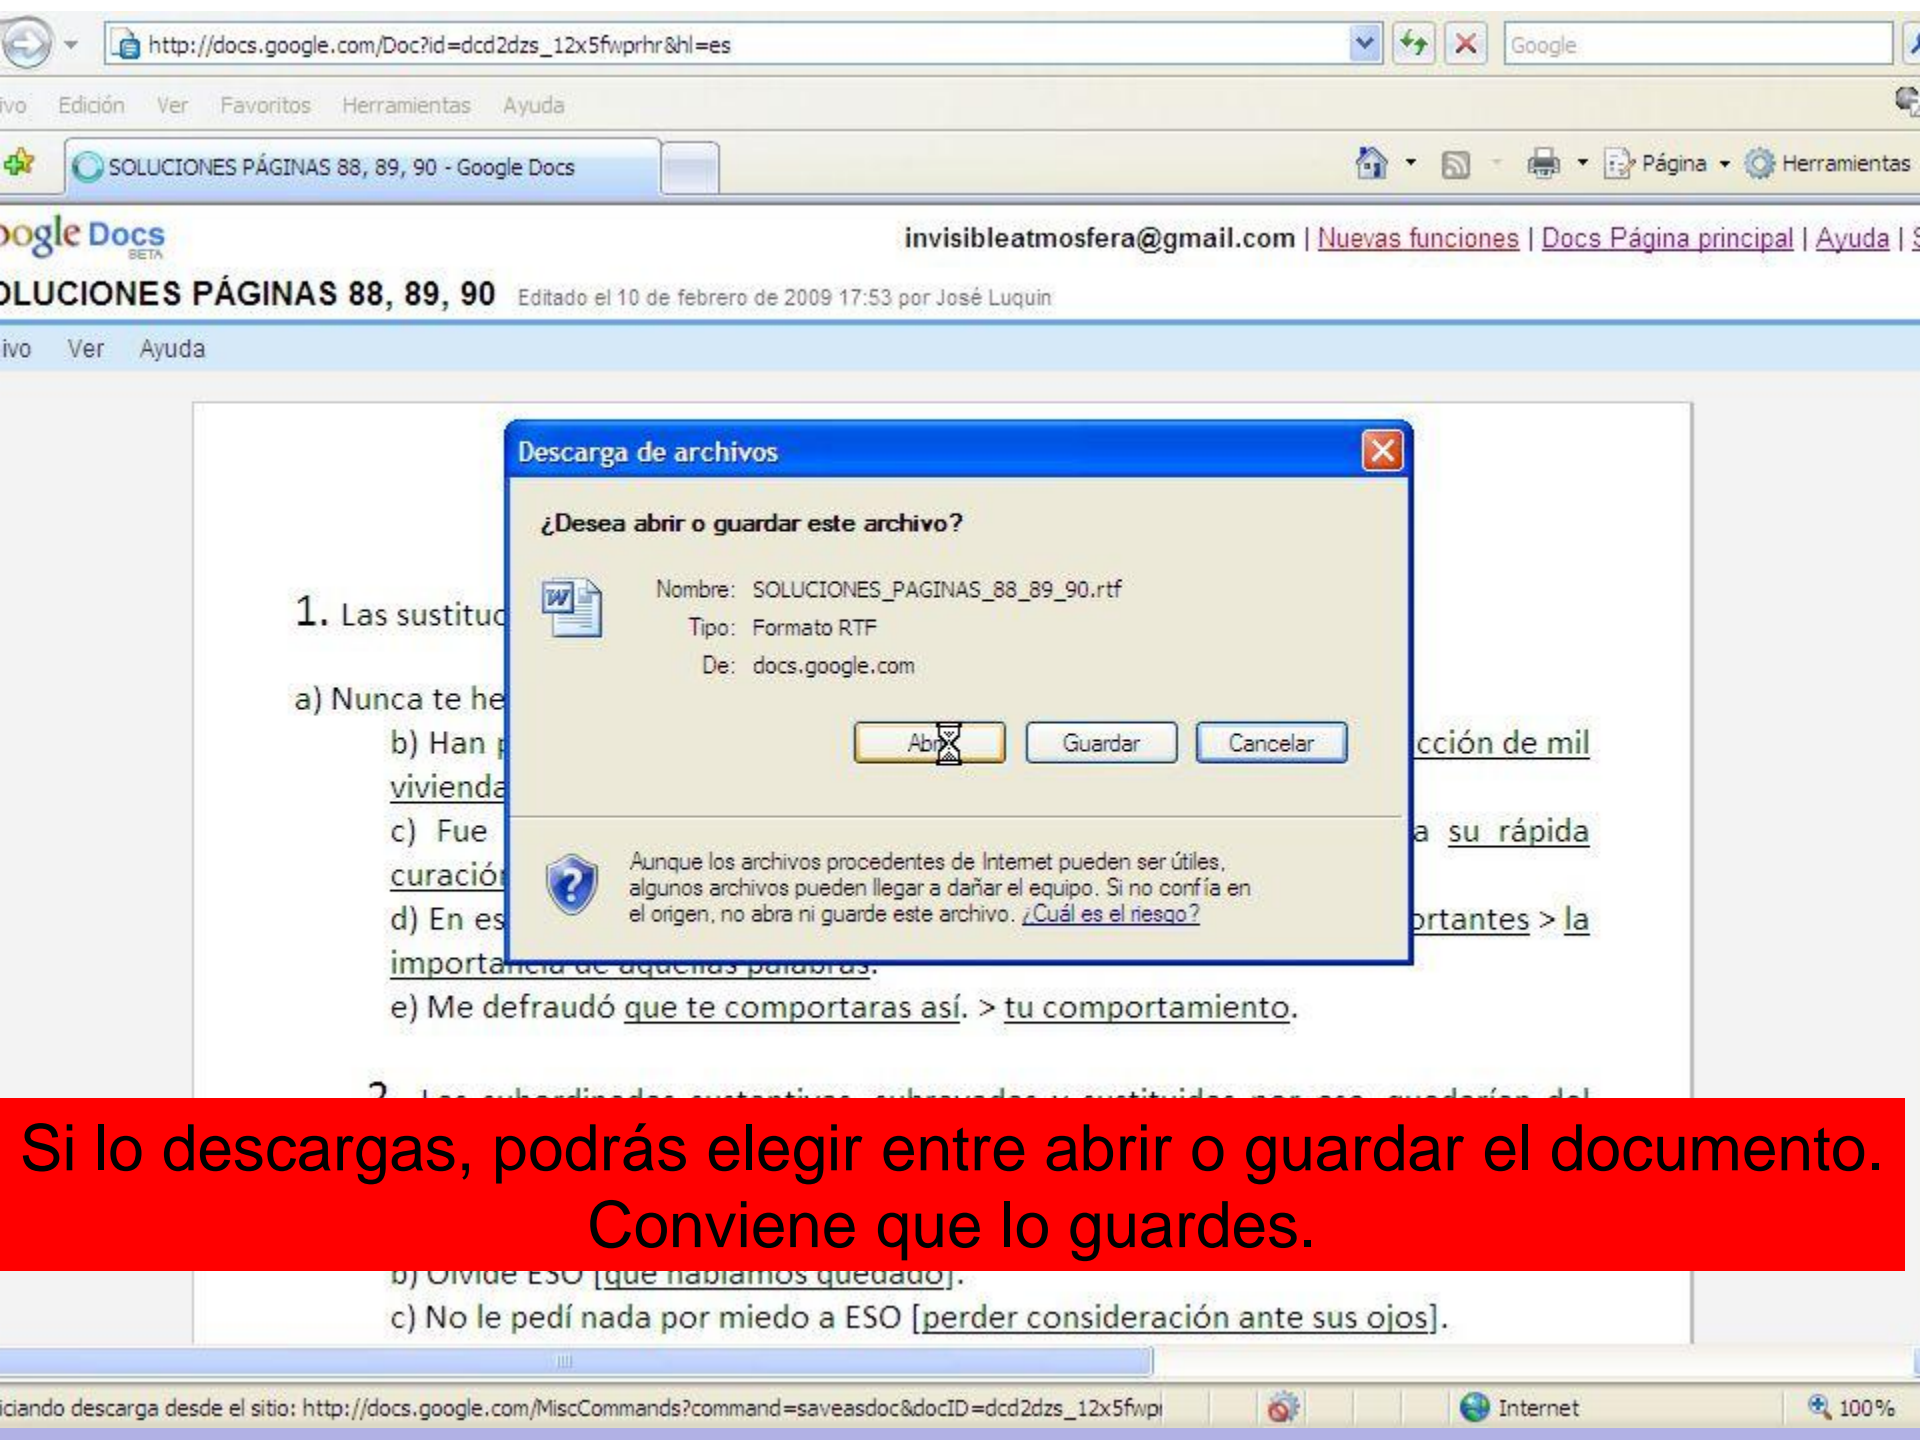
http://docs.google.com/Doc?id=dcd2dzs_12x5fwprhr&hl=es

Google

ivo Edición Ver Favoritos Herramientas Ayuda

SOLUCIONES PÁGINAS 88, 89, 90 - Google Docs

Página Herramientas

oogle Docs BETA

invisibleatmosfera@gmail.com | Nuevas funciones | Docs Página principal | Ayuda | S

OLUCIONES PÁGINAS 88, 89, 90 Editado el 10 de febrero de 2009 17:53 por José Luquin

ivo Ver Ayuda

1. Las sustitu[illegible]

a) Nunca te he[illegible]

b) Han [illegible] cción de mil vivienda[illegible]

c) Fue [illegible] a su rápida curació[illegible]

d) En es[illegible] ortantes > la importa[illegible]

e) Me defraudó que te comportaras así. > tu comportamiento.

Descarga de archivos

¿Desea abrir o guardar este archivo?

Nombre: SOLUCIONES_PAGINAS_88_89_90.rtf

Tipo: Formato RTF

De: docs.google.com

Abr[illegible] Guardar Cancelar

Aunque los archivos procedentes de Internet pueden ser útiles, algunos archivos pueden llegar a dañar el equipo. Si no confía en el origen, no abra ni guarde este archivo. ¿Cuál es el riesgo?

Si lo descargas, podrás elegir entre abrir o guardar el documento. Conviene que lo guardes.

b) Olvidé ESO [que habíamos quedado].

c) No le pedí nada por miedo a ESO [perder consideración ante sus ojos].

iciando descarga desde el sitio: http://docs.google.com/MiscCommands?command=saveasdoc&docID=dcd2dzs_12x5fwp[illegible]

Internet

100%